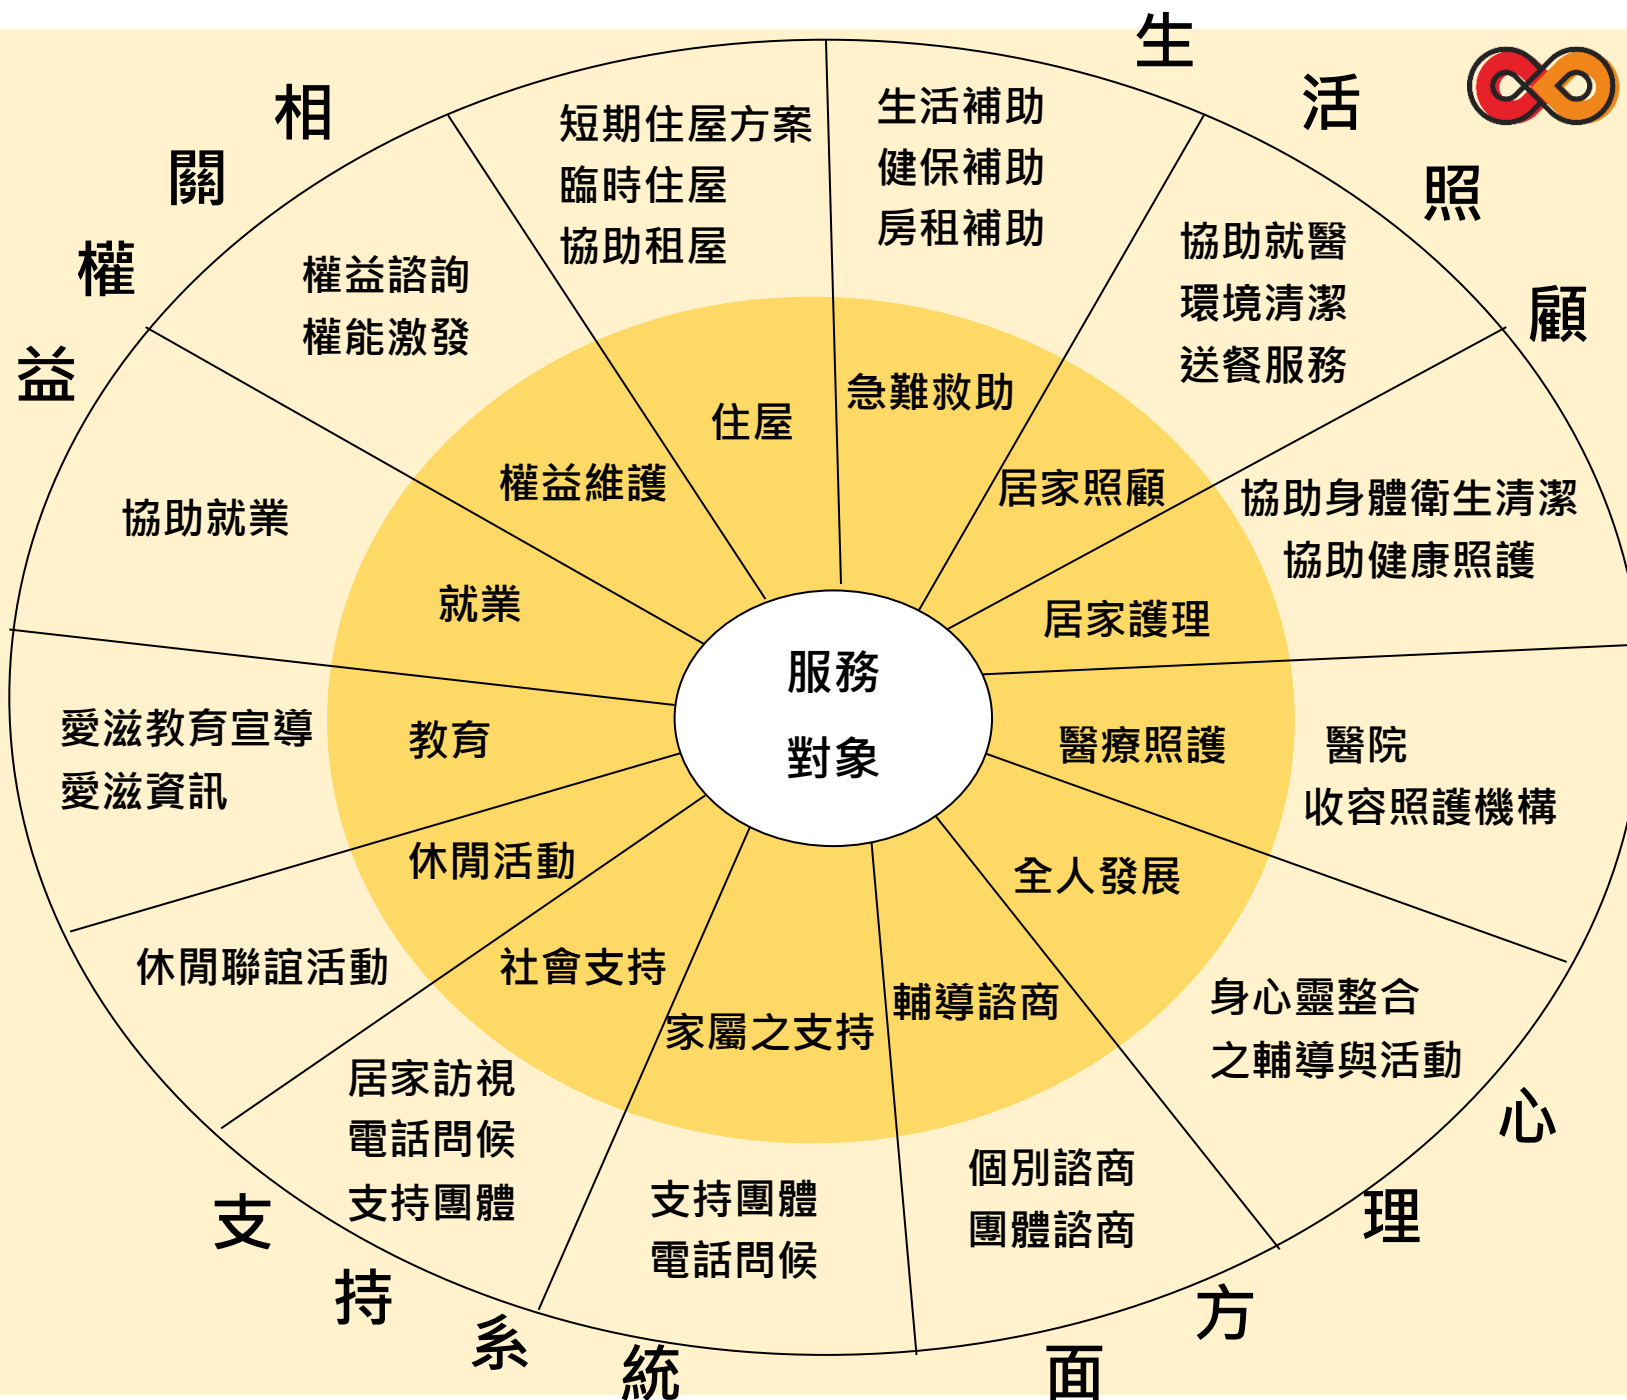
生活照顧

相關權益

短期住屋方案
臨時住屋
協助租屋

生活補助
健保補助
房租補助

協助就醫
環境清潔
送餐服務

權益諮詢
權能激發

住屋

急難救助

權益維護

居家照顧

協助身體衛生清潔
協助健康照護

協助就業

就業

居家護理

服務
對象

愛滋教育宣導
愛滋資訊

教育

醫療照護

醫院
收容照護機構

休閒活動

全人發展

休閒聯誼活動

社會支持

輔導諮商

家屬之支持

身心靈整合
之輔導與活動

居家訪視
電話問候
支持團體

支持團體
電話問候

個別諮商
團體諮商

支持系統

心理方面